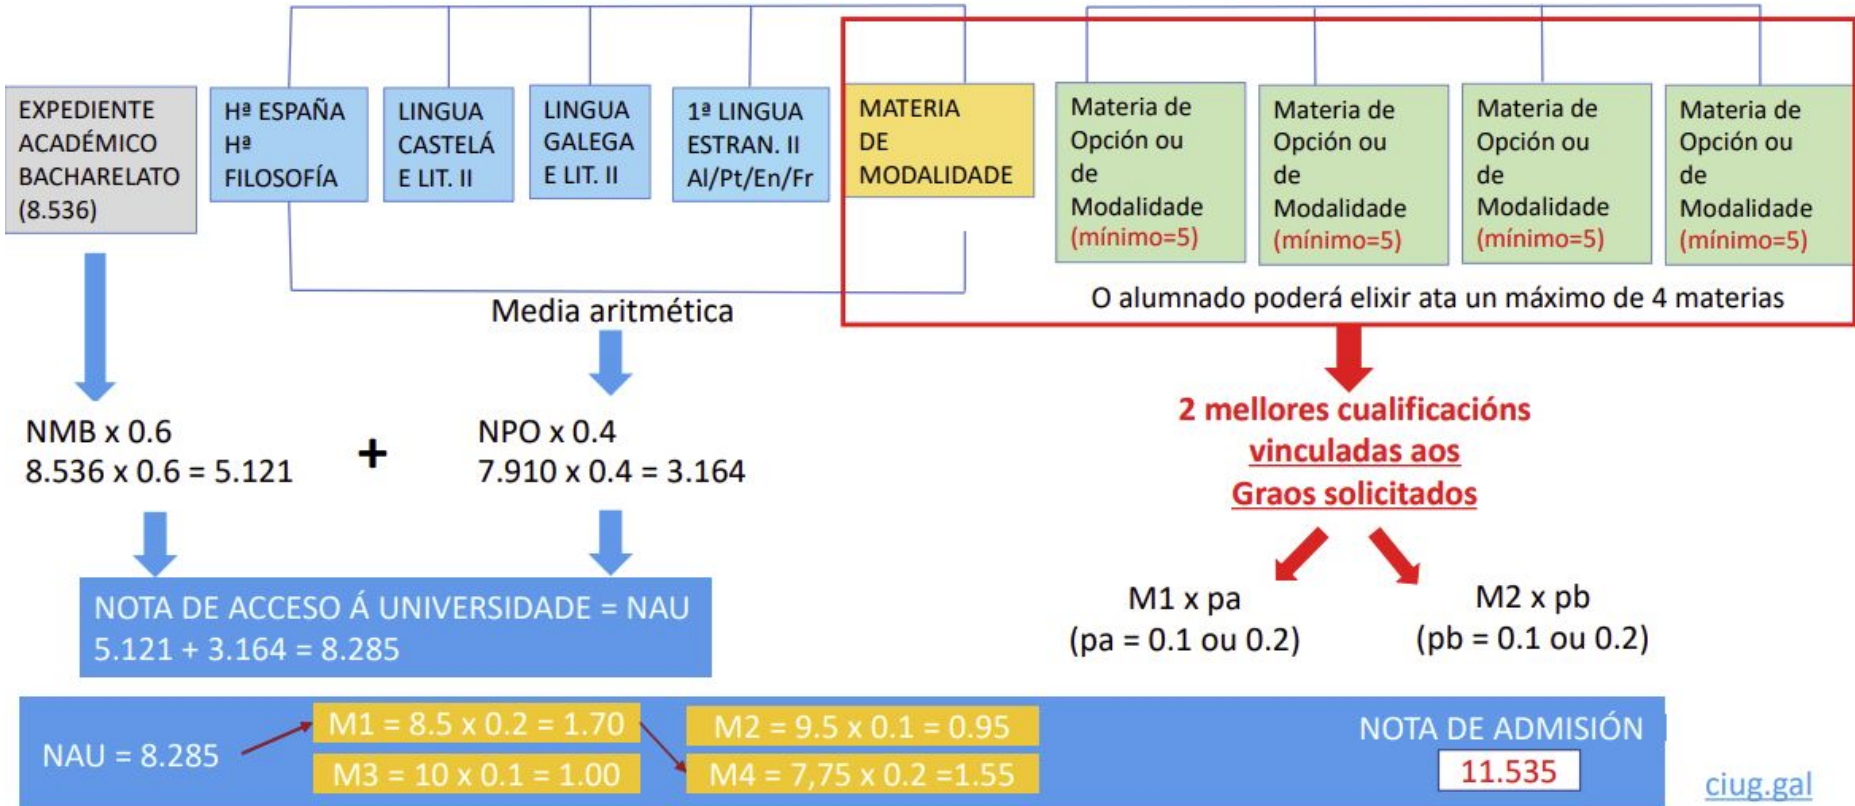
EXPEDIENTE ACADÉMICO BACHARELATO (8.536)

Hª ESPAÑA Hª FILOSOFÍA

LINGUA CASTELÁ E LIT. II

LINGUA GALEGA E LIT. II

1ª LINGUA ESTRAN. II Al/Pt/En/Fr

MATERIA DE MODALIDADE

Materia de Opción ou de Modalidade (mínimo=5)

Materia de Opción ou de Modalidade (mínimo=5)

Materia de Opción ou de Modalidade (mínimo=5)

Materia de Opción ou de Modalidade (mínimo=5)

Media aritmética

O alumnado poderá elixir ata un máximo de 4 materias

NMB x 0.6
8.536 x 0.6 = 5.121

+

NPO x 0.4
7.910 x 0.4 = 3.164

2 mellores cualificacións
vinculadas aos
Graos solicitados

M1 x pa
(pa = 0.1 ou 0.2)

M2 x pb
(pb = 0.1 ou 0.2)

NOTA DE ACCESO Á UNIVERSIDADE = NAU
5.121 + 3.164 = 8.285

NAU = 8.285

M1 = 8.5 x 0.2 = 1.70

M3 = 10 x 0.1 = 1.00

M2 = 9.5 x 0.1 = 0.95

M4 = 7,75 x 0.2 =1.55

NOTA DE ADMISIÓN
11.535

ciug.gal